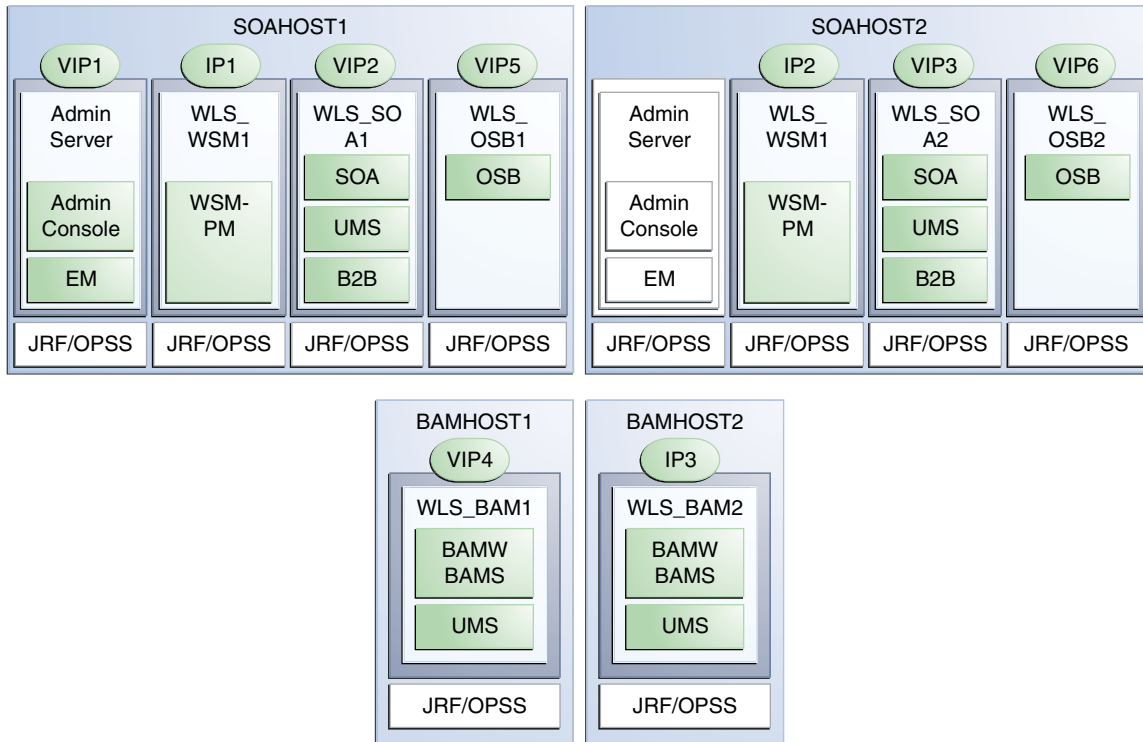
SOAHOST1

VIP1
Admin Server
Admin Console
EM
JRF/OPSS

IP1
WLS_WSM1
WSM-PM
JRF/OPSS

VIP2
WLS_SOA1
SOA
UMS
B2B
JRF/OPSS

VIP5
WLS_OSB1
OSB
JRF/OPSS

SOAHOST2

Admin Server
Admin Console
EM
JRF/OPSS

IP2
WLS_WSM1
WSM-PM
JRF/OPSS

VIP3
WLS_SOA2
SOA
UMS
B2B
JRF/OPSS

VIP6
WLS_OSB2
OSB
JRF/OPSS

BAMHOST1
VIP4
WLS_BAM1
BAMW BAMS
UMS
JRF/OPSS

BAMHOST2
IP3
WLS_BAM2
BAMW BAMS
UMS
JRF/OPSS